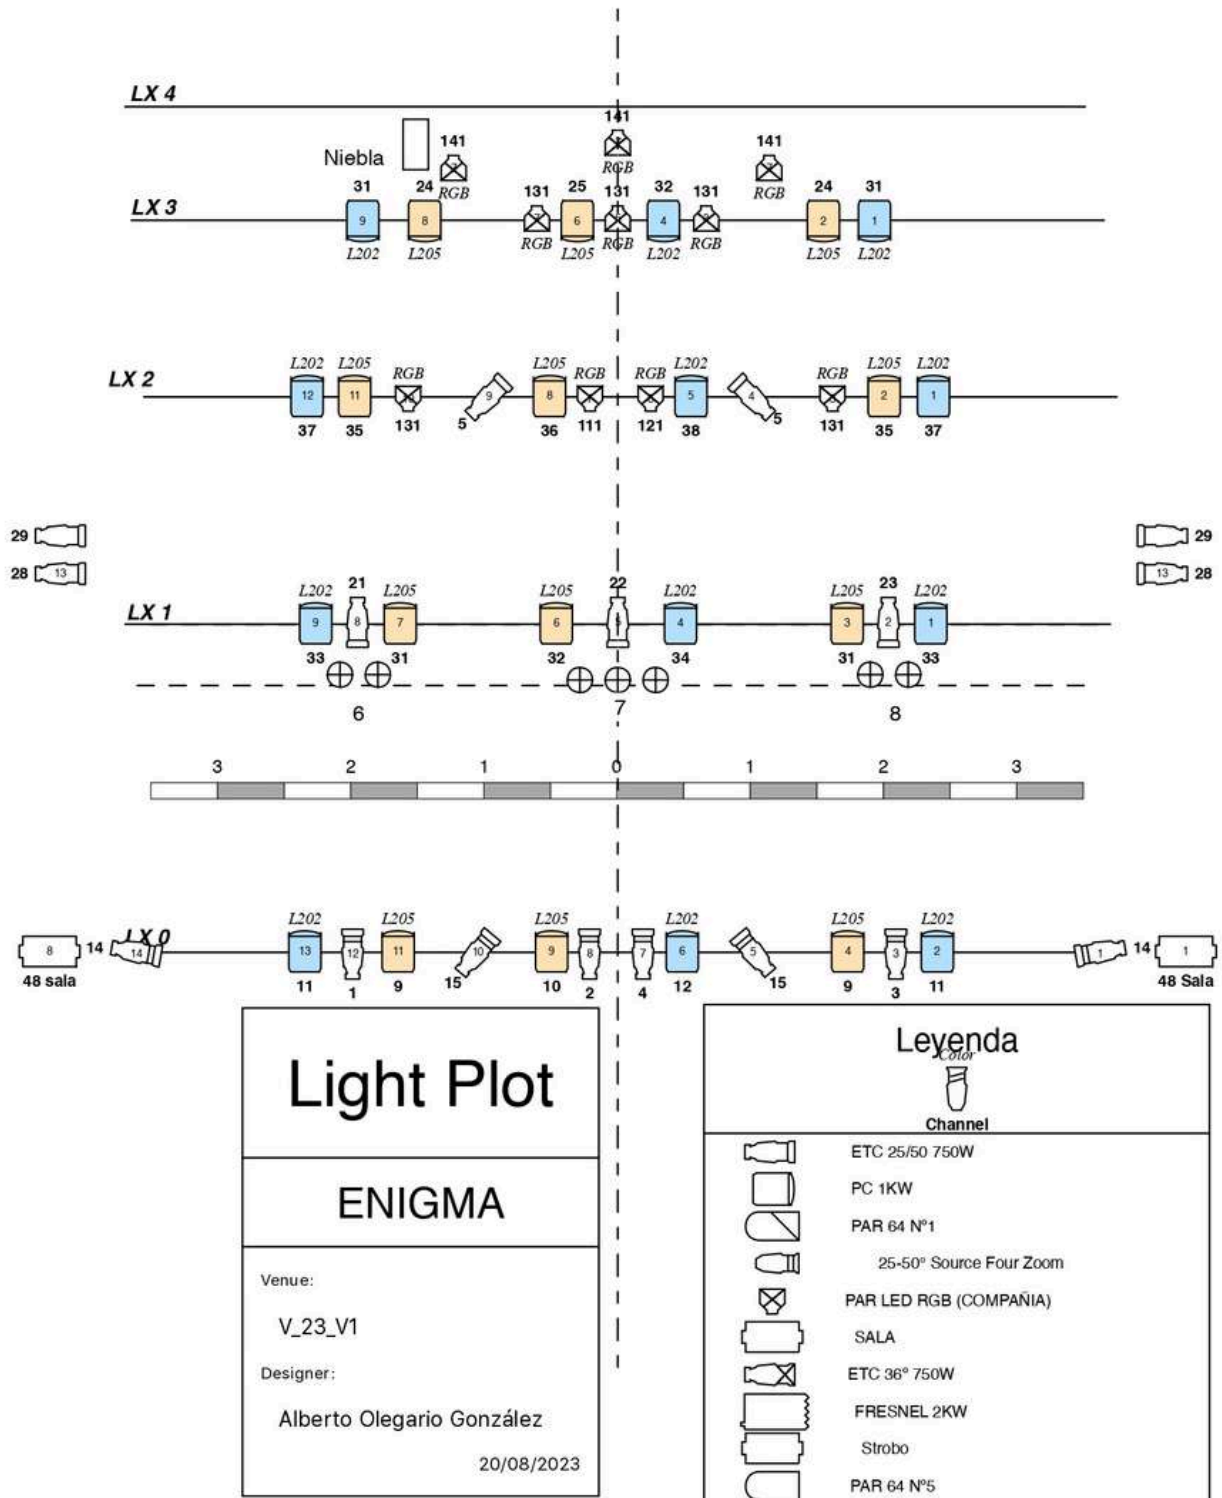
LX 4

141
RGB

Niebla
141
RGB
141
RGB

LX 3
31 24 131 25 131 32 131 24 31
9 8 6 4 2 1
L202 L205 RGB L205 RGB L202 RGB L205 L202

LX 2
L202 L205 RGB L205 RGB RGB L202 RGB L205 L202
12 11 9 8 5 4 2 1
37 35 131 5 36 111 121 38 5 131 35 37

29
28 13
29
13 28

LX 1
L202 21 L205 L205 22 L202 L205 23 L202
9 8 7 6 4 3 2 1
33 31 32 34 31 33
6 7 8

3 2 1 0 1 2 3

LX 0
L202 L205 L205 L202 L205 L202
8 14 14 13 12 11 10 9 8 7 6 5 4 3 2 1 14 1
48 sala 11 1 9 15 10 2 4 12 15 9 3 11 48 Sala

Light Plot

ENIGMA

Venue:
V_23_V1
Designer:
Alberto Olegario González
20/08/2023

Leyenda
Color
Channel

ETC 25/50 750W
PC 1KW
PAR 64 Nº1
25-50º Source Four Zoom
PAR LED RGB (COMPAÑIA)
SALA
ETC 36º 750W
FRESNEL 2KW
Strobo
PAR 64 Nº5